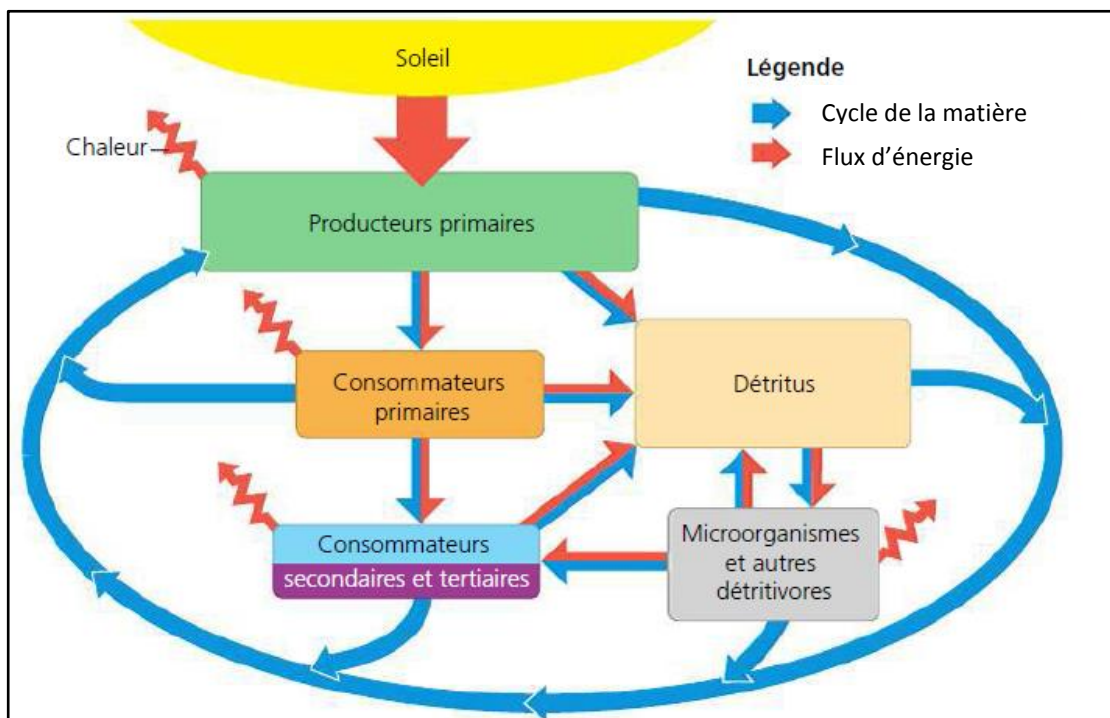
Soleil

Légende

Cycle de la matière

Flux d’énergie

Chaleur

Producteurs primaires

Consommateurs primaires

Détritus

Consommateurs secondaires et tertiaires

Microorganismes et autres détritivores